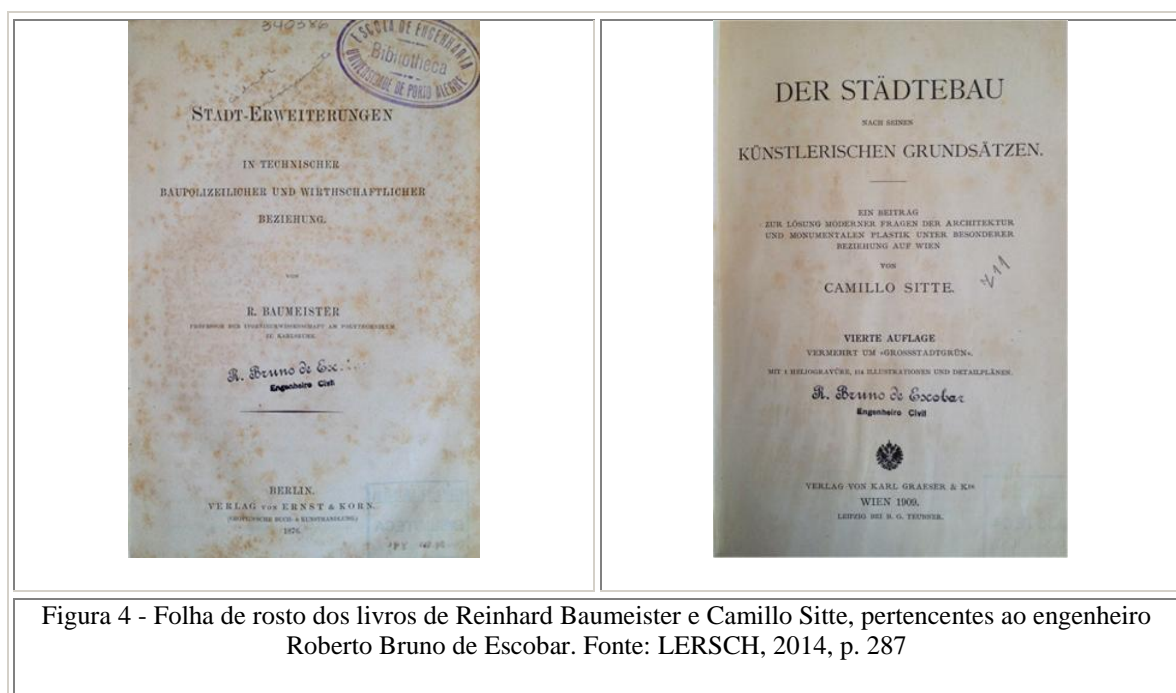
342386

ESCOLA DE ENGENHARIA
Bibliotheca
UNIVERSIDADE DE PORTO ALEGRE

STADT-ERWEITERUNGEN

IN TECHNISCHER BAUPOLIZEILICHER UND WIRTHSCHAFTLICHER BEZIEHUNG.

VON

R. BAUMEISTER
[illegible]

R. Bruno de Esc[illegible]
Engenheiro Civil

BERLIN.
VERLAG VON ERNST & KORN.
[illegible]
1876.

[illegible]

DER STÄDTEBAU

NACH SEINEN

KÜNSTLERISCHEN GRUNDSÄTZEN.

EIN BEITRAG ZUR LÖSUNG MODERNER FRAGEN DER ARCHITEKTUR UND MONUMENTALEN PLASTIK UNTER BESONDERER BEZIEHUNG AUF WIEN

VON

CAMILLO SITTE.

VIERTE AUFLAGE
VERMEHRT UM »GROSSSTADTGRÜN«.

MIT 4 HELIOGRAVÜRE, 154 ILLUSTRATIONEN UND DETAILPLÄNEN.

R. Bruno de Escobar
Engenheiro Civil

VERLAG VON KARL GRAESER & K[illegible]
WIEN 1909.
LEIPZIG BEI B. G. TEUBNER.

Figura 4 - Folha de rosto dos livros de Reinhard Baumeister e Camillo Sitte, pertencentes ao engenheiro Roberto Bruno de Escobar. Fonte: LERSCH, 2014, p. 287